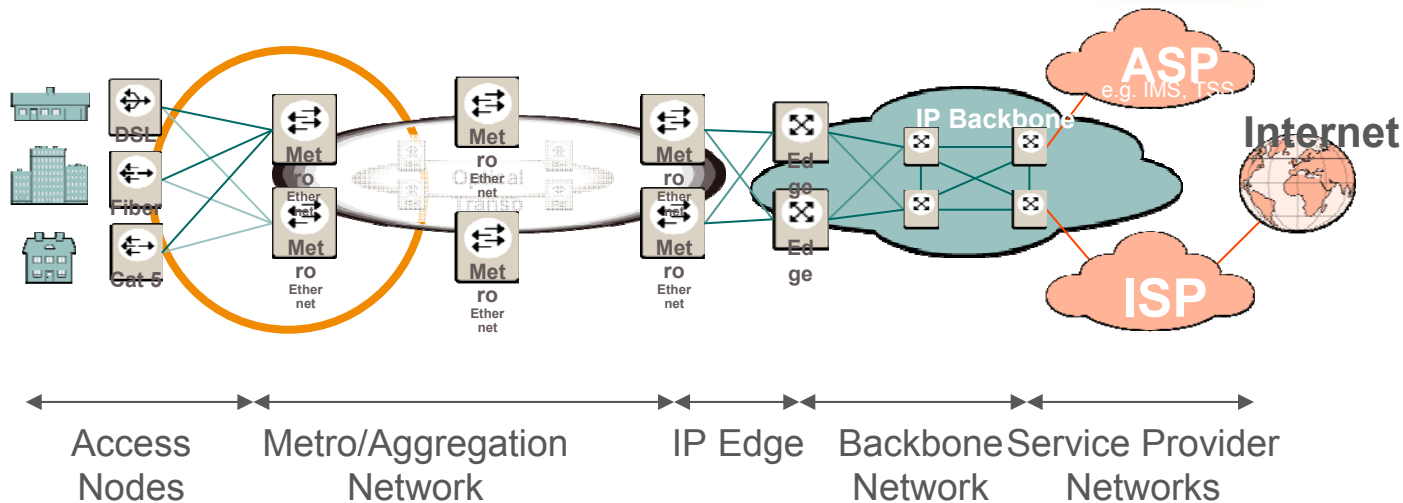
DSL

Fiber

Cat 5

Met ro Ether net

Met ro Ether net

Optical Transp

Met ro Ether net

Met ro Ether net

Met ro Ether net

Met ro Ether net

Ed ge

Ed ge

IP Backbone

ASP
e.g. IMS, TSS

Internet

ISP

Access Nodes

Metro/Aggregation Network

IP Edge

Backbone Network

Service Provider Networks